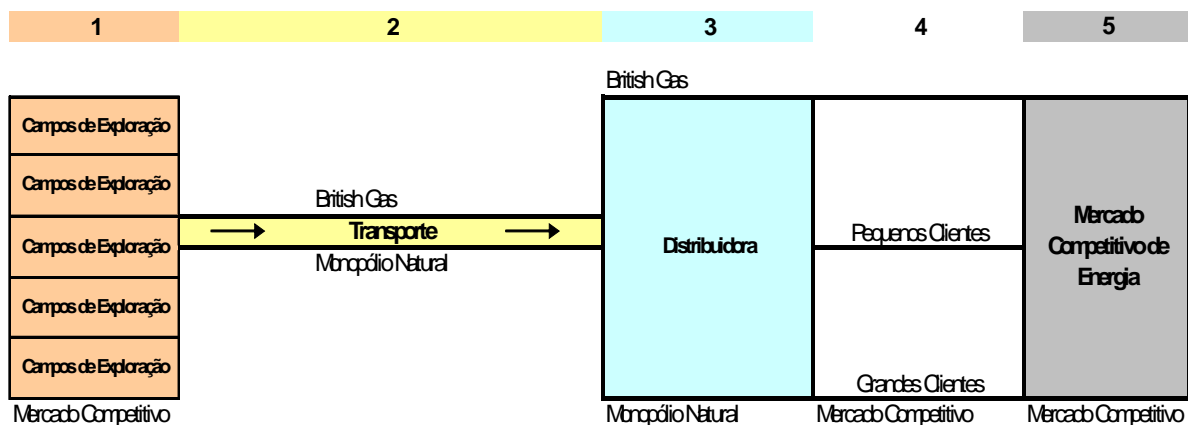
1 | 2 | 3 | 4 | 5

British Gas

Campos de Exploração
Campos de Exploração
Campos de Exploração
Campos de Exploração
Campos de Exploração

British Gas
Transporte
Monopólio Natural

Distribuidora

Pequenos Clientes

Grandes Clientes

Mercado Competitivo de Energia

Mercado Competitivo
Monopólio Natural
Mercado Competitivo
Mercado Competitivo